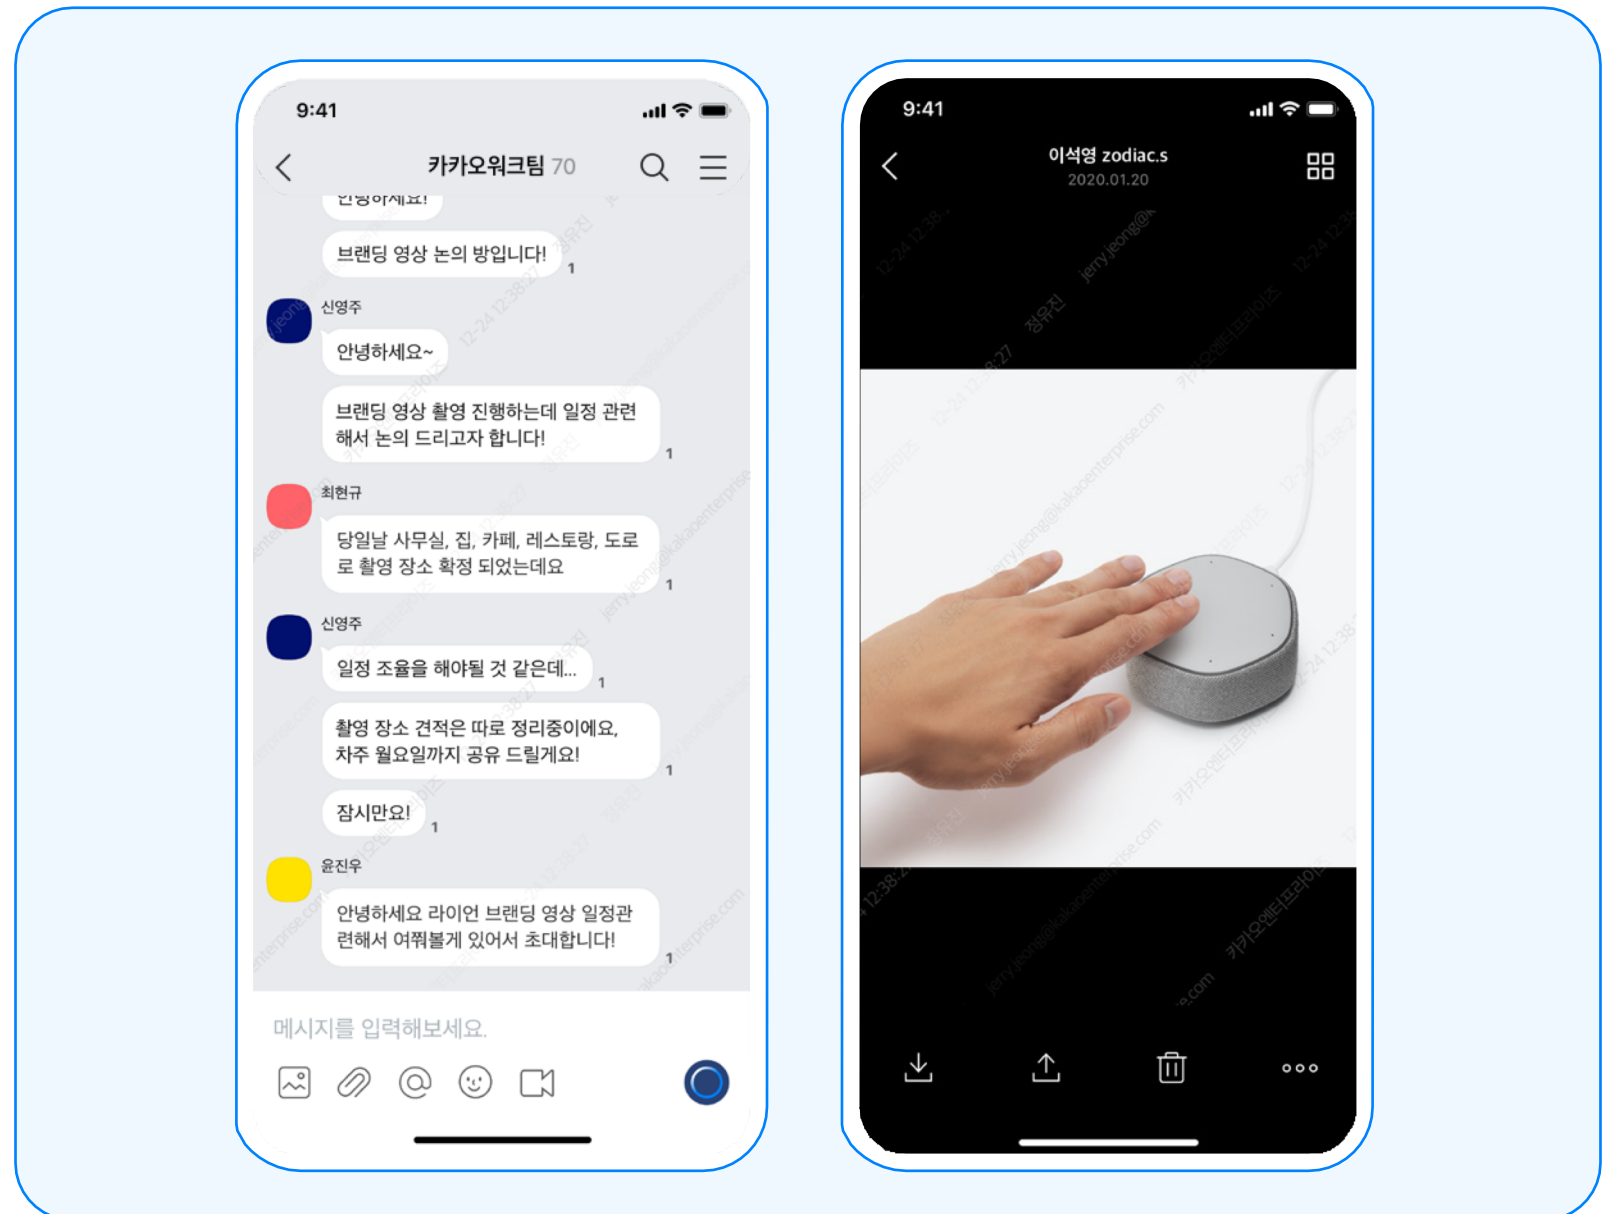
9:41

카카오워크팀 70

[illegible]

브랜딩 영상 논의 방입니다! 1

신영주

안녕하세요~

브랜딩 영상 촬영 진행하는데 일정 관련해서 논의 드리고자 합니다! 1

최현규

당일날 사무실, 집, 카페, 레스토랑, 도로로 촬영 장소 확정 되었는데요 1

신영주

일정 조율을 해야될 것 같은데... 1

촬영 장소 견적은 따로 정리중이에요, 차주 월요일까지 공유 드릴게요! 1

잠시만요! 1

윤진우

안녕하세요 라이언 브랜딩 영상 일정관련해서 여쭤볼게 있어서 초대합니다! 1

메시지를 입력해보세요.

9:41

이석영 zodiac.s
2020.01.20